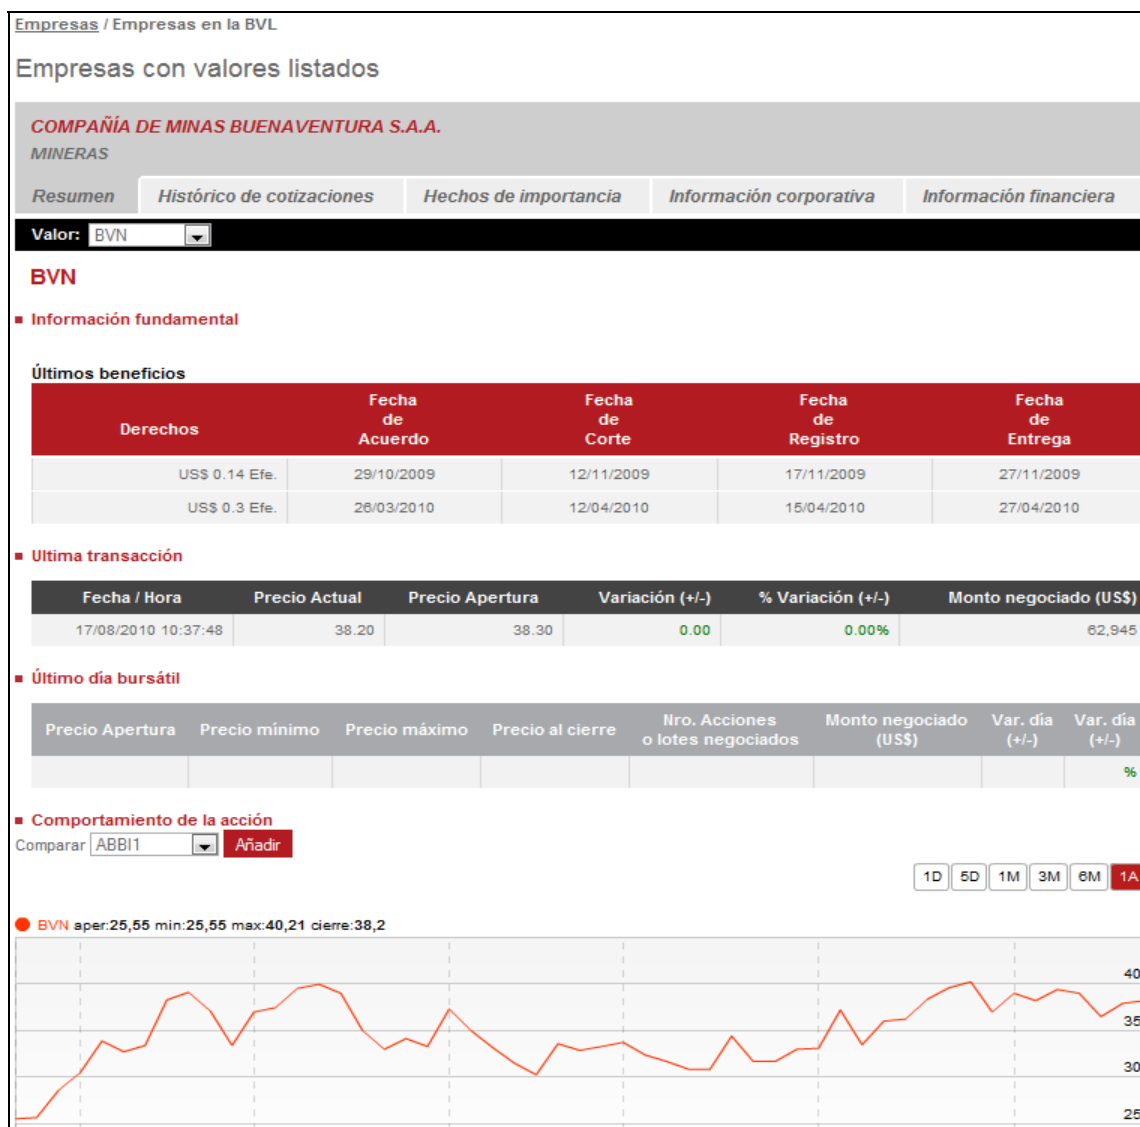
Empresas / Empresas en la BVL

Empresas con valores listados

COMPAÑÍA DE MINAS BUENAVENTURA S.A.A.
MINERAS

Resumen | Histórico de cotizaciones | Hechos de importancia | Información corporativa | Información financiera

Valor: BVN

BVN

Información fundamental

Últimos beneficios

| Derechos | Fecha de Acuerdo | Fecha de Corte | Fecha de Registro | Fecha de Entrega |
|---|---|---|---|---|
| US$ 0.14 Efe. | 29/10/2009 | 12/11/2009 | 17/11/2009 | 27/11/2009 |
| US$ 0.3 Efe. | 26/03/2010 | 12/04/2010 | 15/04/2010 | 27/04/2010 |

Ultima transacción

| Fecha / Hora | Precio Actual | Precio Apertura | Variación (+/-) | % Variación (+/-) | Monto negociado (US$) |
|---|---|---|---|---|---|
| 17/08/2010 10:37:48 | 38.20 | 38.30 | 0.00 | 0.00% | 62,945 |

Último día bursátil

| Precio Apertura | Precio mínimo | Precio máximo | Precio al cierre | Nro. Acciones o lotes negociados | Monto negociado (US$) | Var. día (+/-) | Var. día (+/-) |
|---|---|---|---|---|---|---|---|
| | | | | | | | % |

Comportamiento de la acción
Comparar ABBI1 Añadir

1D 5D 1M 3M 6M 1A

BVN aper:25,55 min:25,55 max:40,21 cierre:38,2

40
35
30
25